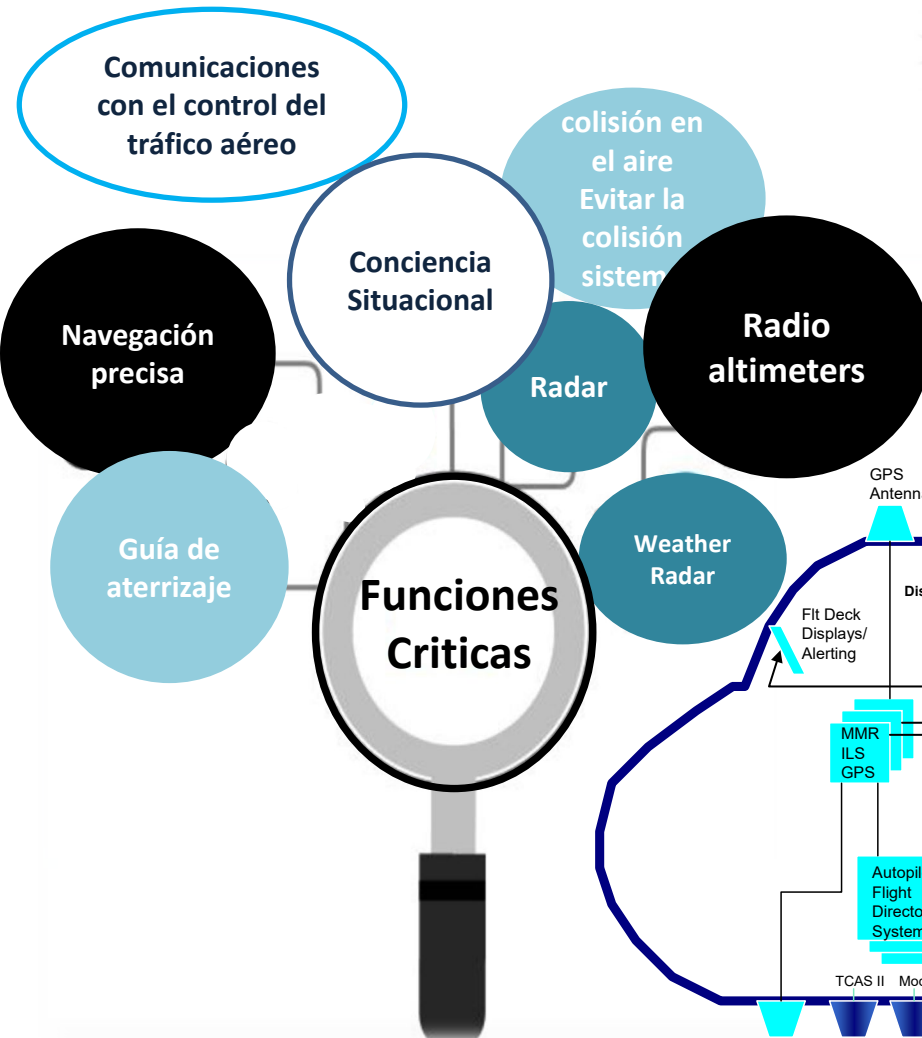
Comunicaciones con el control del tráfico aéreo

colisión en el aire Evitar la colisión sistem

Conciencia Situacional

Navegación precisa

Radar

Radio altimeters

GPS Antenn

Guía de aterrizaje

Funciones Criticas

Weather Radar

Dis

Flt Deck Displays/ Alerting

MMR ILS GPS

Autopil Flight Directo System

TCAS II Mo